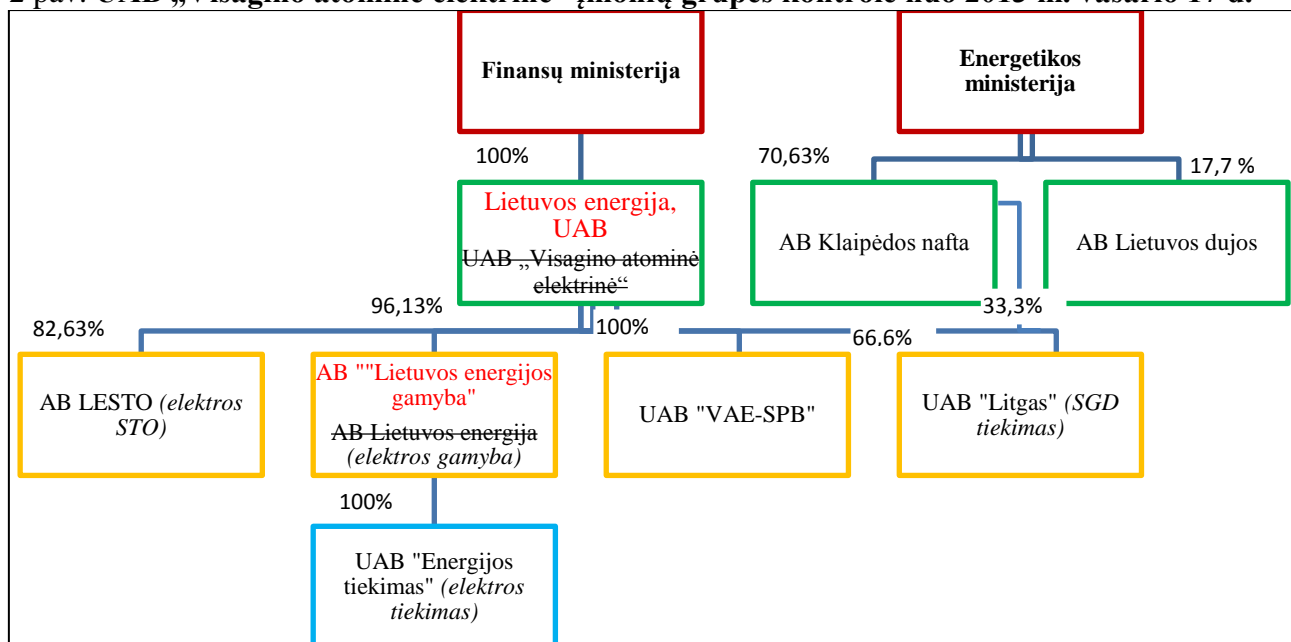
2 pav. UAB „Visagino atominė elektrinė" įmonių grupės kontrolė nuo 2013 m. vasario 17 d.

Finansų ministerija

Energetikos ministerija

100%

70,63%

17,7 %

Lietuvos energija, UAB

~~UAB „Visagino atominė elektrinė"~~

AB Klaipėdos nafta

AB Lietuvos dujos

82,63%

96,13%

100%

33,3%

66,6%

AB LESTO *(elektros STO)*

AB ""Lietuvos energijos gamyba"

~~AB Lietuvos energija~~ *(elektros gamyba)*

UAB "VAE-SPB"

UAB "Litgas" *(SGD tiekimas)*

100%

UAB "Energijos tiekimas" *(elektros tiekimas)*